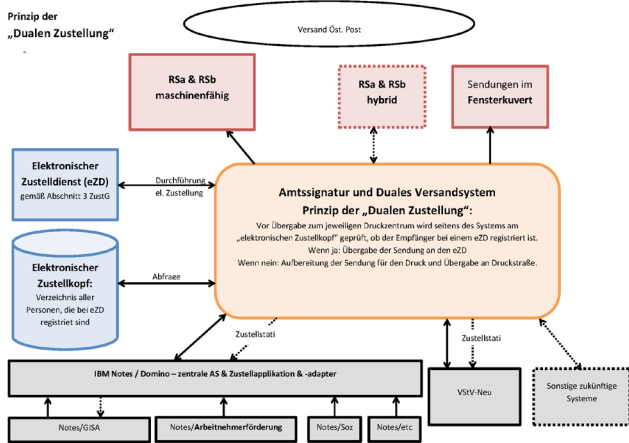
Prinzip der „Dualen Zustellung“

Versand Öst. Post

RSa & RSb maschinenfähig

RSa & RSb hybrid

Sendungen im Fensterkuvert

Elektronischer Zustelldienst (eZD)
gemäß Abschnitt 3 ZustG

Durchführung el. Zustellung

Amtssignatur und Duales Versandsystem
Prinzip der „Dualen Zustellung“:
Vor Übergabe zum jeweiligen Druckzentrum wird seitens des Systems am „elektronischen Zustellkopf“ geprüft, ob der Empfänger bei einem eZD registriert ist.
Wenn ja: Übergabe der Sendung an den eZD
Wenn nein: Aufbereitung der Sendung für den Druck und Übergabe an Druckstraße.

Elektronischer Zustellkopf:
Verzeichnis aller Personen, die bei eZD registriert sind

Abfrage

Zustellstati

Zustellstati

IBM Notes / Domino – zentrale AS & Zustellapplikation & -adapter

VStV-Neu

Sonstige zukünftige Systeme

Notes/GISA

Notes/Arbeitnehmerförderung

Notes/Soz

Notes/etc